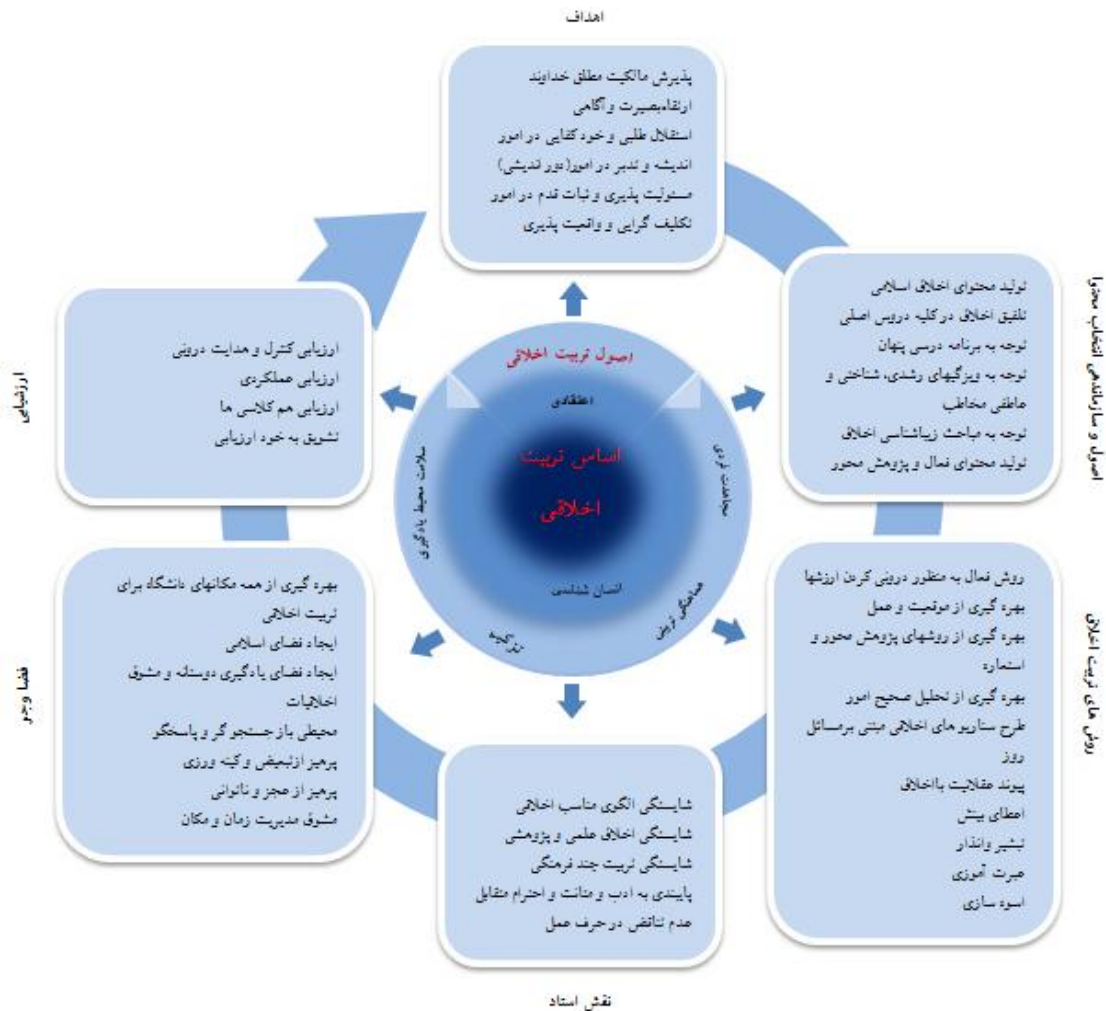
اهداف

پذیرش مالکیت مطلق خداوند
ارتقاءبصیرت وآگاهی
استقلال طلبی وخودکفایی در امور
اندیشه و تدبر در امور(دور اندیشی)
مسئولیت پذیری وثبات قدم در امور
تکلیف گرایی و واقعیت پذیری

اصول و سازماندهی انتخاب محتوا

تولید محتوای اخلاق اسلامی
تلفیق اخلاق درکلیه دروس اصلی
توجه به برنامه درسی پنهان
توجه به ویژگیهای رشدی، شناختی و عاطفی مخاطب
توجه به مباحث زیباشناسی اخلاق
تولید محتوای فعال و پژوهش محور

روش های تربیت اخلاق

روش فعال به منظور درونی کردن ارزشها
بهره گیری از موقعیت و عمل
بهره گیری از روشهای پژوهش محور و استعاره
بهره گیری از تحلیل صحیح امور
طرح سناریو های اخلاقی مبتنی برمسائل روز
پیوند عقلانیت بااخلاق
اعطای بینش
تبشیر وانذار
عبرت آموزی
اسوه سازی

نقش استاد

شایستگی الگوی مناسب اخلاقی
شایستگی اخلاق علمی و پژوهشی
شایستگی تربیت چند فرهنگی
پایبندی به ادب و متانت و احترام متقابل
عدم تناقض درحرف عمل

فضا وجو

بهره گیری از همه مکانهای دانشگاه برای تربیت اخلاقی
ایجاد فضای اسلامی
ایجاد فضای یادگیری دوستانه و مشوق اخلاقیات
محیطی باز جستجو گر و پاسخگو
پرهیز ازتبعیض وکینه ورزی
پرهیز از عجز و ناتوانی
مشوق مدیریت زمان و مکان

ارزشیابی

ارزیابی کنترل و هدایت درونی
ارزیابی عملکردی
ارزیابی هم کلاسی ها
تشویق به خود ارزیابی

اصول تربیت اخلاقی
اعتقادی
مجاهدت فردی
هماهنگی تربیتی
انسان شناسی
تزکیه
سلامت محیط یادگیری

اساس تربیت اخلاقی